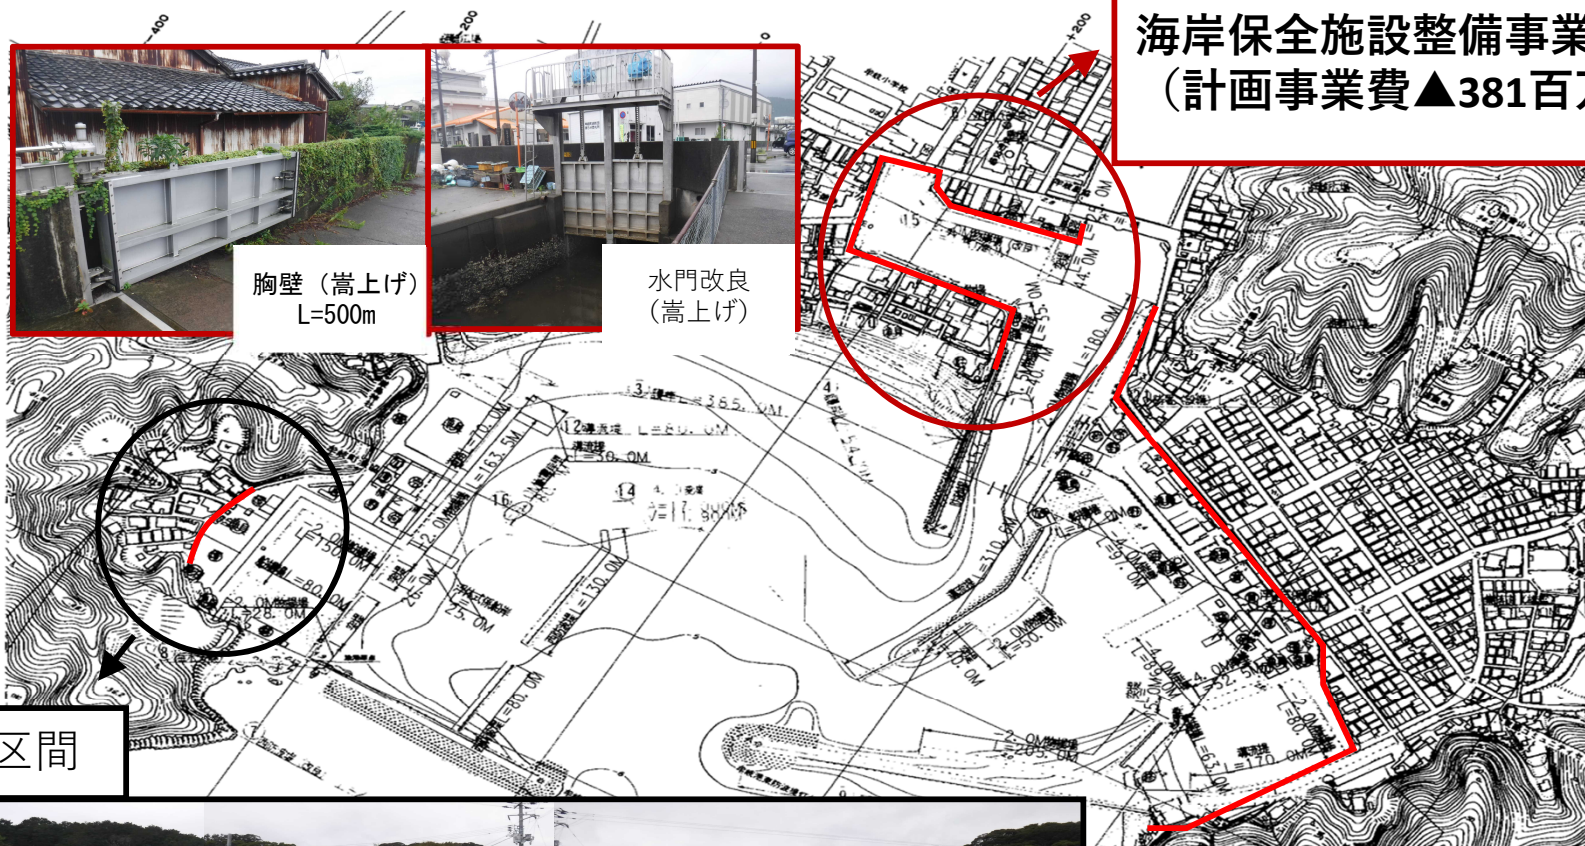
海岸保全施設整備事業
（計画事業費▲381百万

胸壁（嵩上げ）
L=500m

水門改良
（嵩上げ）

区間

-400
-200
0
+200

3 護岸 L=365.0M
12 護岸 L=80.0M
L=30.0M
14
L=163.5M
L=10.0M
L=150.0M
L=80.0M
L=28.0M
L=130.0M
L=80.0M
L=180.0M
L=310.0M
L=97.0M
L=50.0M
L=205.0M
L=170.0M
L=63.0M
L=80.0M
44.0M